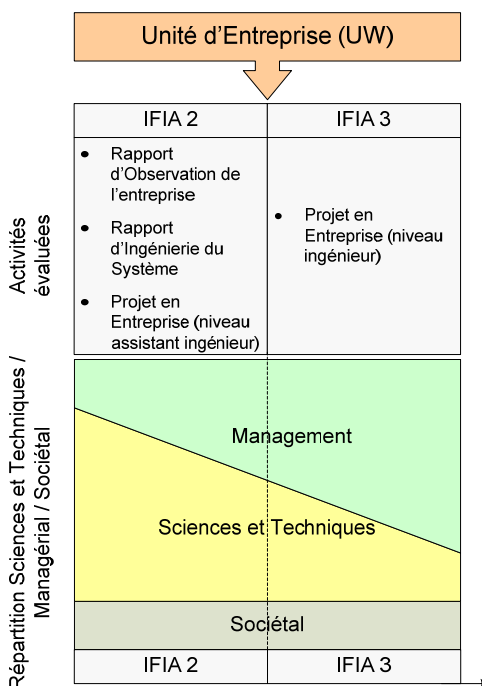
Unité d'Entreprise (UW)

| IFIA 2 | IFIA 3 |
|---|---|
| • Rapport d'Observation de l'entreprise • Rapport d'Ingénierie du Système • Projet en Entreprise (niveau assistant ingénieur) | • Projet en Entreprise (niveau ingénieur) |

Activités évaluées

Répartition Sciences et Techniques / Managérial / Sociétal

Management

Sciences et Techniques

Sociétal

| IFIA 2 | IFIA 3 |
|---|---|